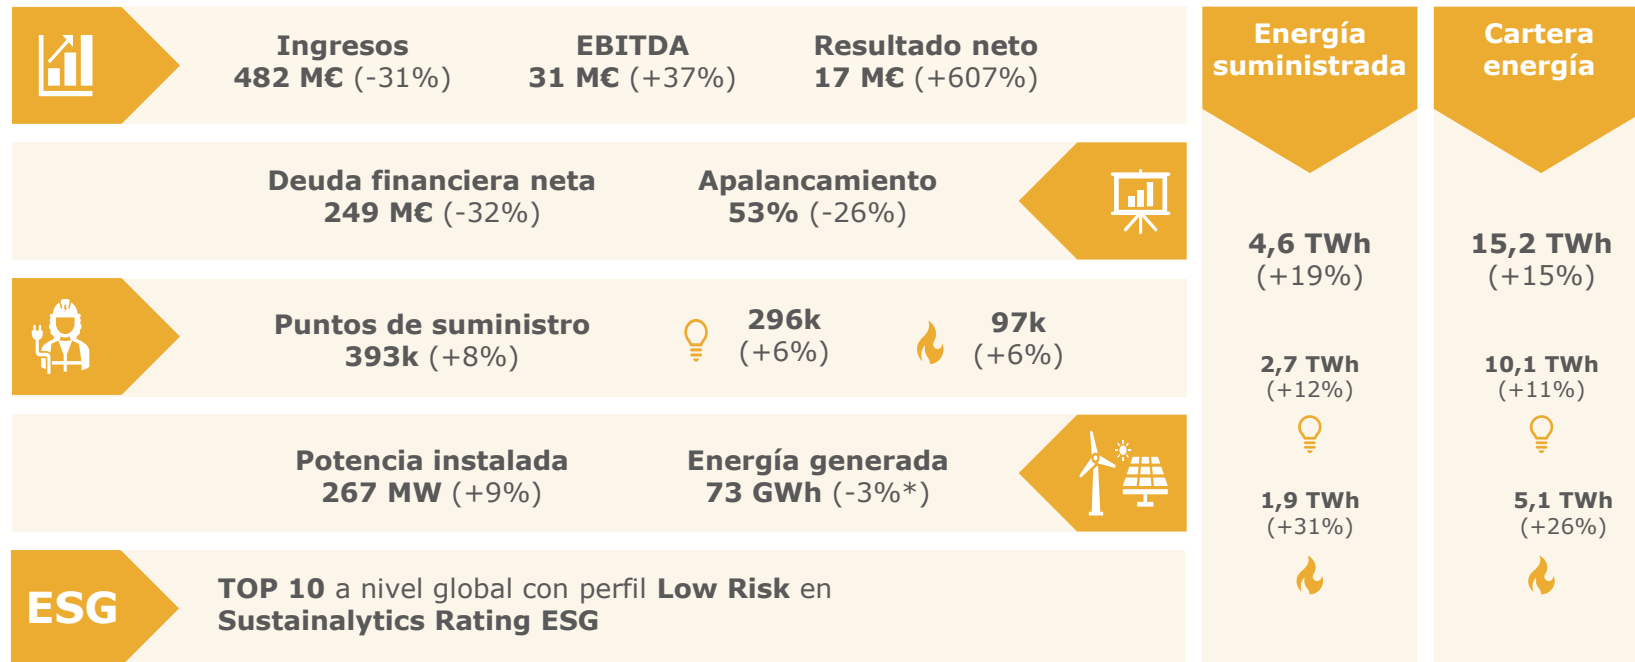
Ingresos
482 M€ (-31%)

EBITDA
31 M€ (+37%)

Resultado neto
17 M€ (+607%)

Deuda financiera neta
249 M€ (-32%)

Apalancamiento
53% (-26%)

Puntos de suministro
393k (+8%)

296k
(+6%)

97k
(+6%)

Potencia instalada
267 MW (+9%)

Energía generada
73 GWh (-3%*)

ESG

TOP 10 a nivel global con perfil Low Risk en Sustainalytics Rating ESG

Energía suministrada

4,6 TWh
(+19%)

2,7 TWh
(+12%)

1,9 TWh
(+31%)

Cartera energía

15,2 TWh
(+15%)

10,1 TWh
(+11%)

5,1 TWh
(+26%)